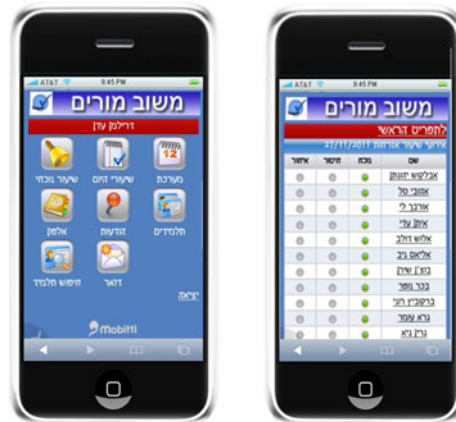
AT&T 9:45 PM
משוב מורים
דרילמן עדן
מערכת
שיעורי הזמן
שיעור נוכחי
תלמידים
הודעות
אלפון
דואר
חיפוש תלמיד
יציאה
mobitti

AT&T 9:45 PM
משוב מורים
לתפריט הראשי
איחור שיעור אחרונות 27/11/2011
| שם | נוכח | חיסור | איחור |
|---|---|---|---|
| אבלקשיס יהונתן | | | |
| אזוגי טל | | | |
| אורבך לי | | | |
| אזולאי עדי | | | |
| אלויש דולב | | | |
| אלקאיס ניב | | | |
| בוכריס שירן | | | |
| בכור נופר | | | |
| ברקוביץ חני | | | |
| גואטה עומר | | | |
| גורן ניצן | | | |